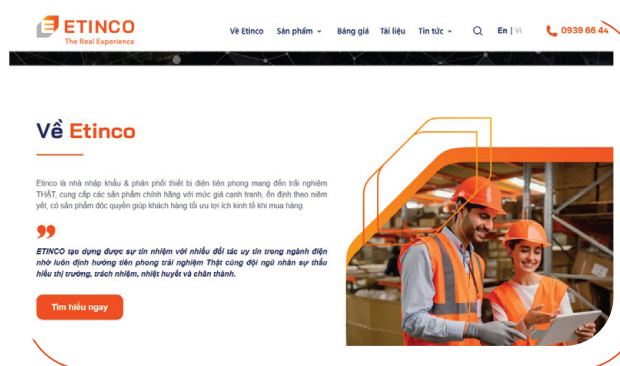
ETINCO
The Real Experience

Về Etinco   Sản phẩm   Bảng giá   Tài liệu   Tin tức   En | VI   0939 66 44

Về Etinco

Etinco là nhà nhập khẩu & phân phối thiết bị điện tiên phong mang đến trải nghiệm THẬT, cung cấp các sản phẩm chính hãng với mức giá cạnh tranh, ổn định theo niêm yết, có sản phẩm độc quyền giúp khách hàng tối ưu lợi ích kinh tế khi mua hàng.

ETINCO tạo dựng được sự tín nhiệm với nhiều đối tác uy tín trong ngành điện nhờ luôn định hướng tiên phong trải nghiệm Thật cùng đội ngũ nhân sự thấu hiểu thị trường, trách nhiệm, nhiệt huyết và chân thành.

Tìm hiểu ngay